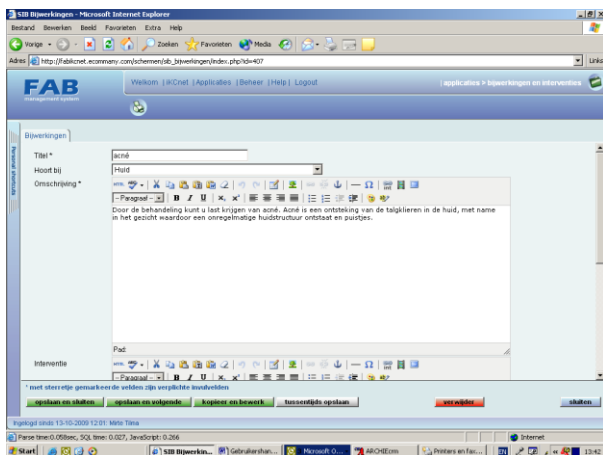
SIB Bijwerkingen - Microsoft Internet Explorer

Bestand Bewerken Beeld Favorieten Extra Help

Vorige Zoeken Favorieten Media

Adres http://fablicnet.ecommany.com/schermen/sib_bijwerkingen/index.php?id=407

Koppelingen

FAB management system

Welkom | IkCnet | Applicaties | Beheer | Help | Logout

| applicaties > bijwerkingen en interventies

Bijwerkingen

Titel * acné

Hoort bij Huid

Omschrijving *

- Paragraaf -

Door de behandeling kunt u last krijgen van acné. Acné is een ontsteking van de talgklieren in de huid, met name in het gezicht waardoor een onregelmatige huidstructuur ontstaat en puistjes.

Pad:

Interventie

- Paragraaf -

* met sterretje gemarkeerde velden zijn verplichte invulvelden

opslaan en sluiten opslaan en volgende kopieer en bewerk tussentijds opslaan verwijder sluiten

Ingelogd sinds 13-10-2009 12:01: Mete Tima

Parse time:0.058sec, SQL time: 0.027, JavaScript: 0.266

Internet

Start SIB Bijwerkin... Gebruikershan... Microsoft O... ARCHIEcms Printers en fax... 13:42